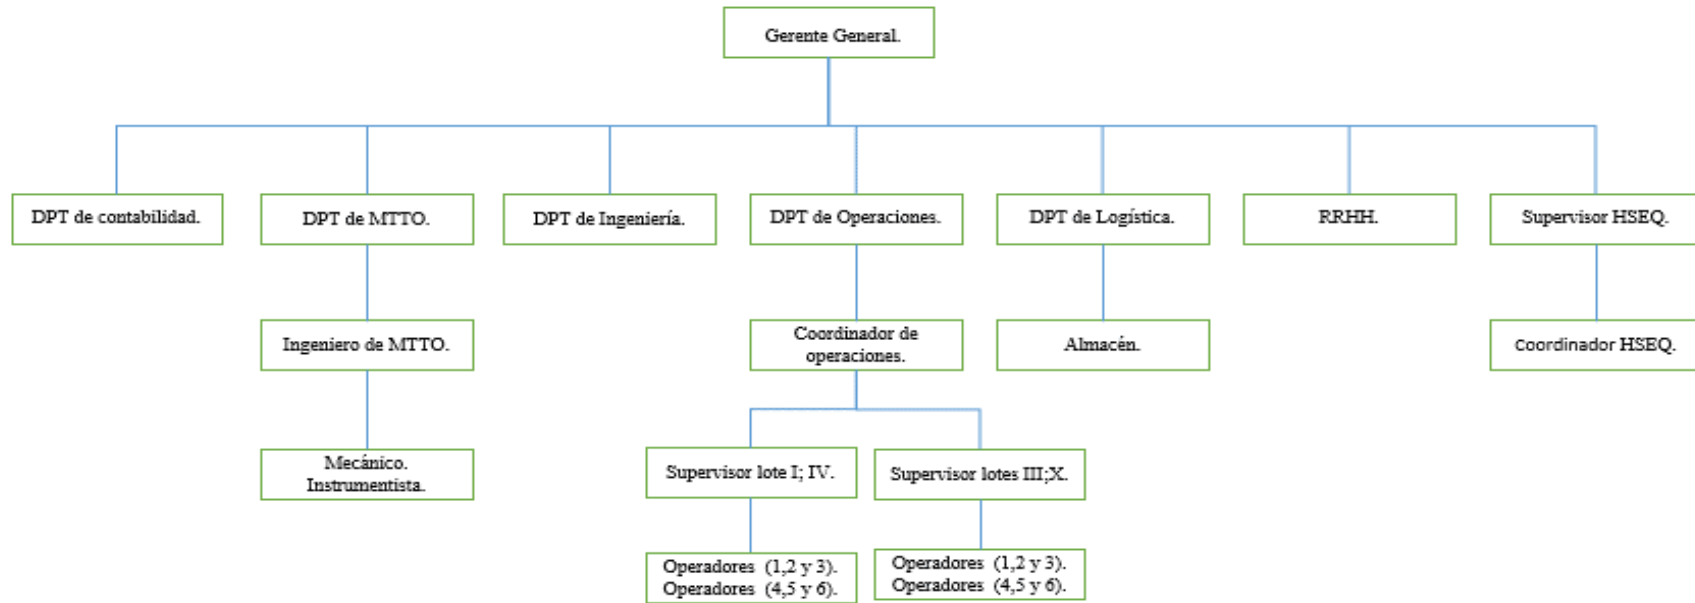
Gerente General.

DPT de contabilidad.

DPT de MTTO.

DPT de Ingeniería.

DPT de Operaciones.

DPT de Logística.

RRHH.

Supervisor HSEQ.

Ingeniero de MTTO.

Coordinador de operaciones.

Almacén.

Coordinador HSEQ.

Mecánico. Instrumentista.

Supervisor lote I; IV.

Supervisor lotes III;X.

Operadores (1,2 y 3). Operadores (4,5 y 6).

Operadores (1,2 y 3). Operadores (4,5 y 6).